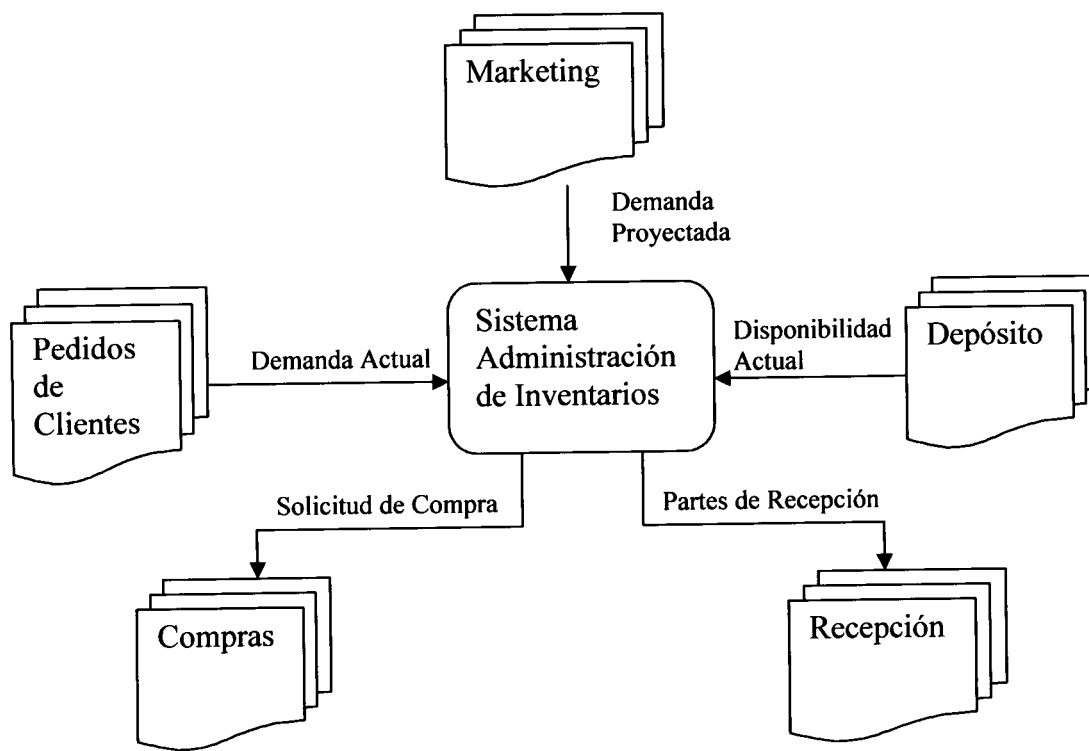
Marketing

Demanda Proyectada

Pedidos de Clientes

Demanda Actual

Sistema Administración de Inventarios

Disponibilidad Actual

Depósito

Solicitud de Compra

Partes de Recepción

Compras

Recepción